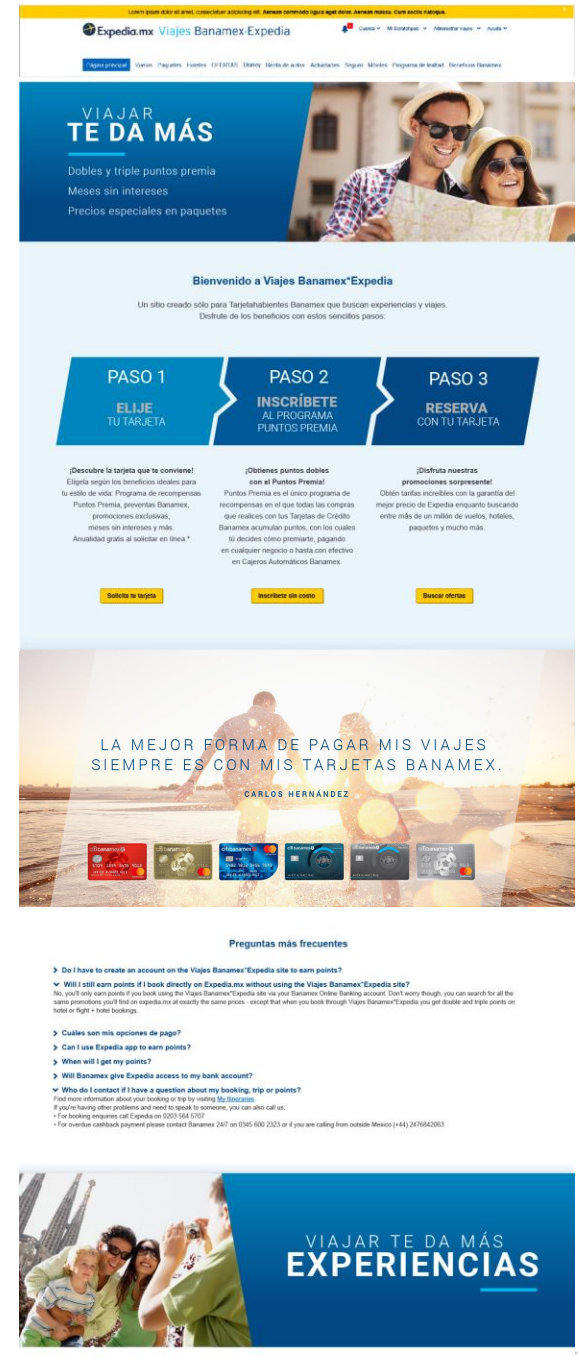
Lorem ipsum dolor sit amet, consectetuer adipiscing elit. Aenean commodo ligula eget dolor. Aenean massa. Cum sociis natoque.

Expedia.mx Viajes Banamex·Expedia

Cuenta · Mi Scratchpad · Administrar viajes · Ayuda

Página principal · Vuelos · Paquetes · Hoteles · OFERTAS · Disney · Renta de autos · Actividades · Seguro · Móviles · Programa de lealtad · Beneficios Banamex

VIAJAR
TE DA MÁS

Dobles y triple puntos premia
Meses sin intereses
Precios especiales en paquetes

Bienvenido a Viajes Banamex*Expedia

Un sitio creado sólo para Tarjetahabientes Banamex que buscan experiencias y viajes. Disfrute de los beneficios con estos sencillos pasos:

PASO 1
ELIJE
TU TARJETA

PASO 2
INSCRÍBETE
AL PROGRAMA
PUNTOS PREMIA

PASO 3
RESERVA
CON TU TARJETA

¡Descubre la tarjeta que te conviene!
Elígela según los beneficios ideales para tu estilo de vida: Programa de recompensas Puntos Premia, preventas Banamex, promociones exclusivas, meses sin intereses y más. Anualidad gratis al solicitar en línea.*

¡Obtienes puntos dobles con el Puntos Premia!
Puntos Premia es el único programa de recompensas en el que todas las compras que realices con tus Tarjetas de Crédito Banamex acumulan puntos, con los cuales tú decides cómo premiarte, pagando en cualquier negocio o hasta con efectivo en Cajeros Automáticos Banamex.

¡Disfruta nuestras promociones sorprendente!
Obtén tarifas increíbles con la garantía del mejor precio de Expedia enquanto buscando entre más de un millón de vuelos, hoteles, paquetes y mucho más.

Solicita tu tarjeta

Inscríbete sin costo

Buscar ofertas

LA MEJOR FORMA DE PAGAR MIS VIAJES
SIEMPRE ES CON MIS TARJETAS BANAMEX.

CARLOS HERNÁNDEZ

Preguntas más frecuentes

Do I have to create an account on the Viajes Banamex*Expedia site to earn points?

Will I still earn points if I book directly on Expedia.mx without using the Viajes Banamex*Expedia site?
No, you'll only earn points if you book using the Viajes Banamex*Expedia site via your Banamex Online Banking account. Don't worry though, you can search for all the same promotions you'll find on expedia.mx at exactly the same prices - except that when you book through Viajes Banamex*Expedia you get double and triple points on hotel or flight + hotel bookings.

Cuáles son mis opciones de pago?

Can I use Expedia app to earn points?

When will I get my points?

Will Banamex give Expedia access to my bank account?

Who do I contact if I have a question about my booking, trip or points?
Find more information about your booking or trip by visiting My Itineraries
If you're having other problems and need to speak to someone, you can also call us.
• For booking enquiries call Expedia on 0203 564 5707
• For overdue cashback payment please contact Banamex 24/7 on 0345 600 2323 or if you are calling from outside Mexico (+44) 2476842063

VIAJAR TE DA MÁS
EXPERIENCIAS